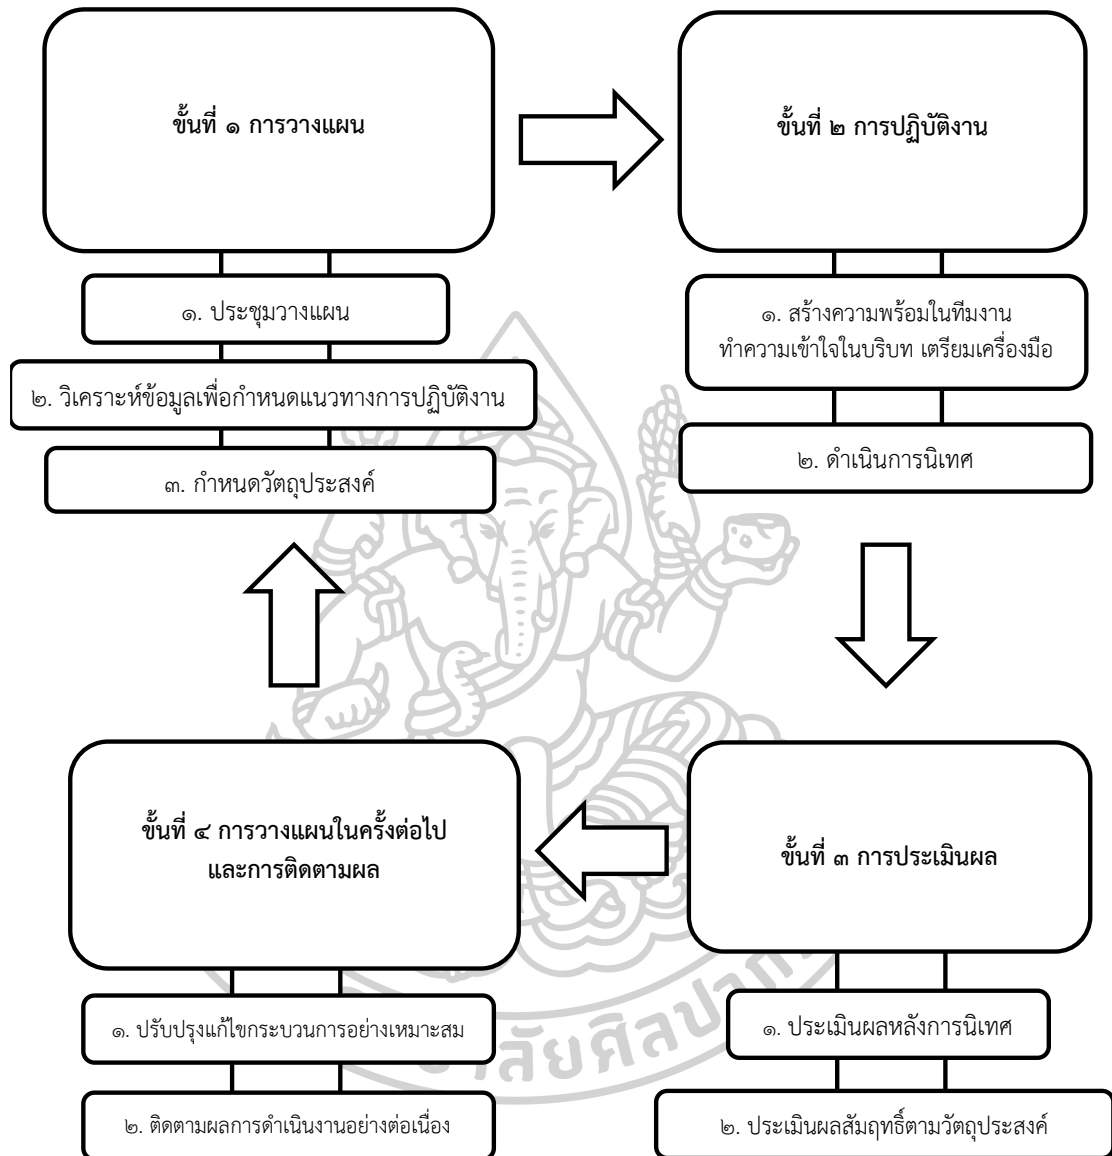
ขั้นที่ ๑ การวางแผน

๑. ประชุมวางแผน

๒. วิเคราะห์ข้อมูลเพื่อกำหนดแนวทางการปฏิบัติงาน

๓. กำหนดวัตถุประสงค์

ขั้นที่ ๒ การปฏิบัติงาน

๑. สร้างความพร้อมในทีมงาน ทำความเข้าใจในบริบท เตรียมเครื่องมือ

๒. ดำเนินการนิเทศ

ขั้นที่ ๔ การวางแผนในครั้งต่อไป และการติดตามผล

๑. ปรับปรุงแก้ไขกระบวนการอย่างเหมาะสม

๒. ติดตามผลการดำเนินงานอย่างต่อเนื่อง

ขั้นที่ ๓ การประเมินผล

๑. ประเมินผลหลังการนิเทศ

๒. ประเมินผลสัมฤทธิ์ตามวัตถุประสงค์

าลัยศิลปากร